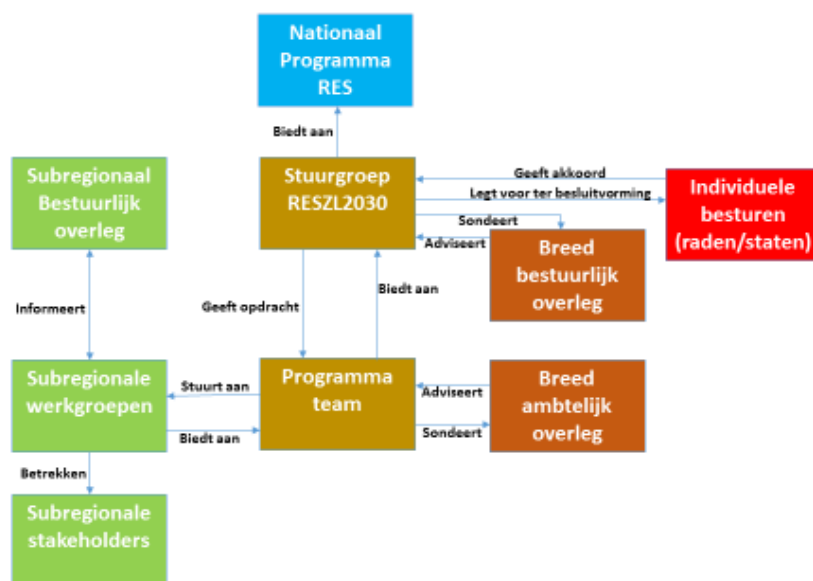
Nationaal Programma RES

Biedt aan

Subregionaal Bestuurlijk overleg

Stuurgroep RESZL2030

Geeft akkoord

Legt voor ter besluitvorming

Individuele besturen (raden/staten)

Sondeert

Adviseert

Breed bestuurlijk overleg

Informeert

Geeft opdracht

Biedt aan

Subregionale werkgroepen

Stuurt aan

Programma team

Adviseert

Breed ambtelijk overleg

Biedt aan

Sondeert

Betrekken

Subregionale stakeholders